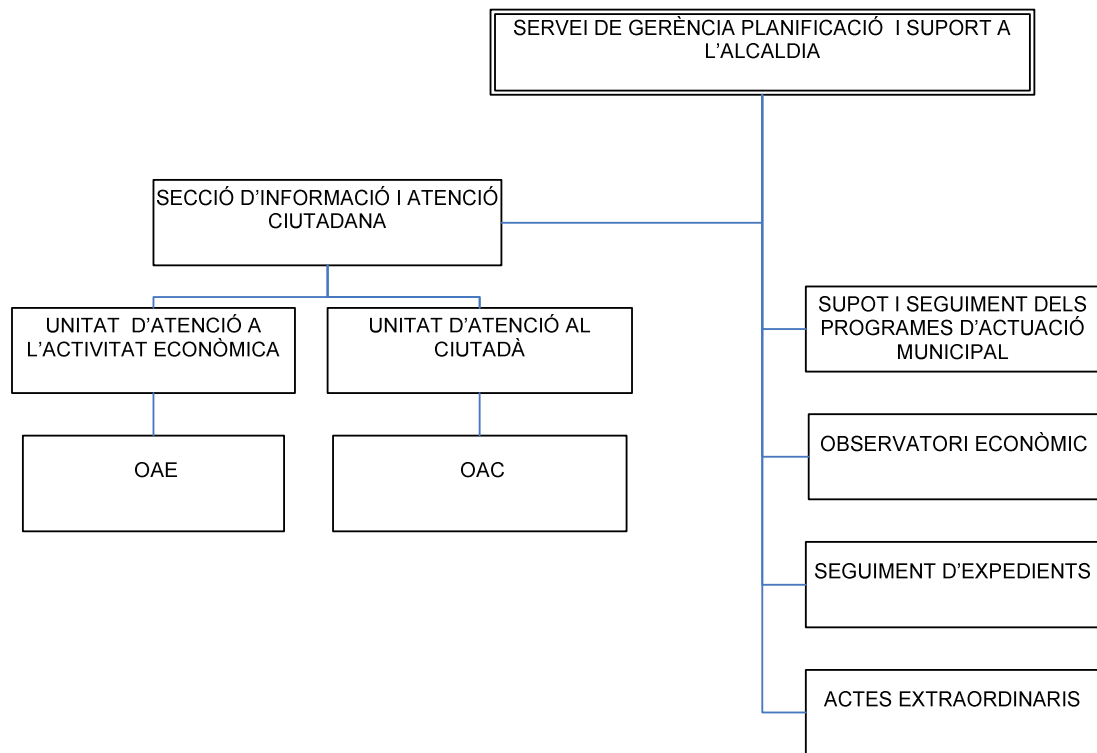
SERVEI DE GERÈNCIA PLANIFICACIÓ I SUPORT A L'ALCALDIA

SECCIÓ D'INFORMACIÓ I ATENCIÓ CIUTADANA

UNITAT D'ATENCIÓ A L'ACTIVITAT ECONÒMICA

UNITAT D'ATENCIÓ AL CIUTADÀ

OAE

OAC

SUPOT I SEGUIMENT DELS PROGRAMES D'ACTUACIÓ MUNICIPAL

OBSERVATORI ECONÒMIC

SEGUIMENT D'EXPEDIENTS

ACTES EXTRAORDINARIS